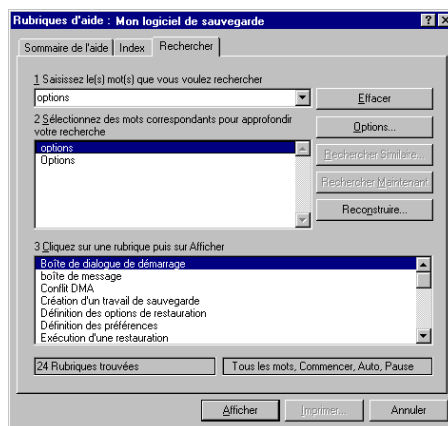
Rubriques d'aide : Mon logiciel de sauvegarde

Sommaire de l'aide | Index | Rechercher

1 Saisissez le(s) mot(s) que vous voulez rechercher

options

Effacer

2 Sélectionnez des mots correspondants pour approfondir votre recherche

options
Options

Options...

Rechercher Similaire...

Rechercher Maintenant

Reconstruire...

3 Cliquez sur une rubrique puis sur Afficher

Boîte de dialogue de démarrage
boîte de message
Conflit DMA
Création d'un travail de sauvegarde
Définition des options de restauration
Définition des préférences
Exécution d'une restauration

24 Rubriques trouvées

Tous les mots, Commencer, Auto, Pause

Afficher

Imprimer...

Annuler